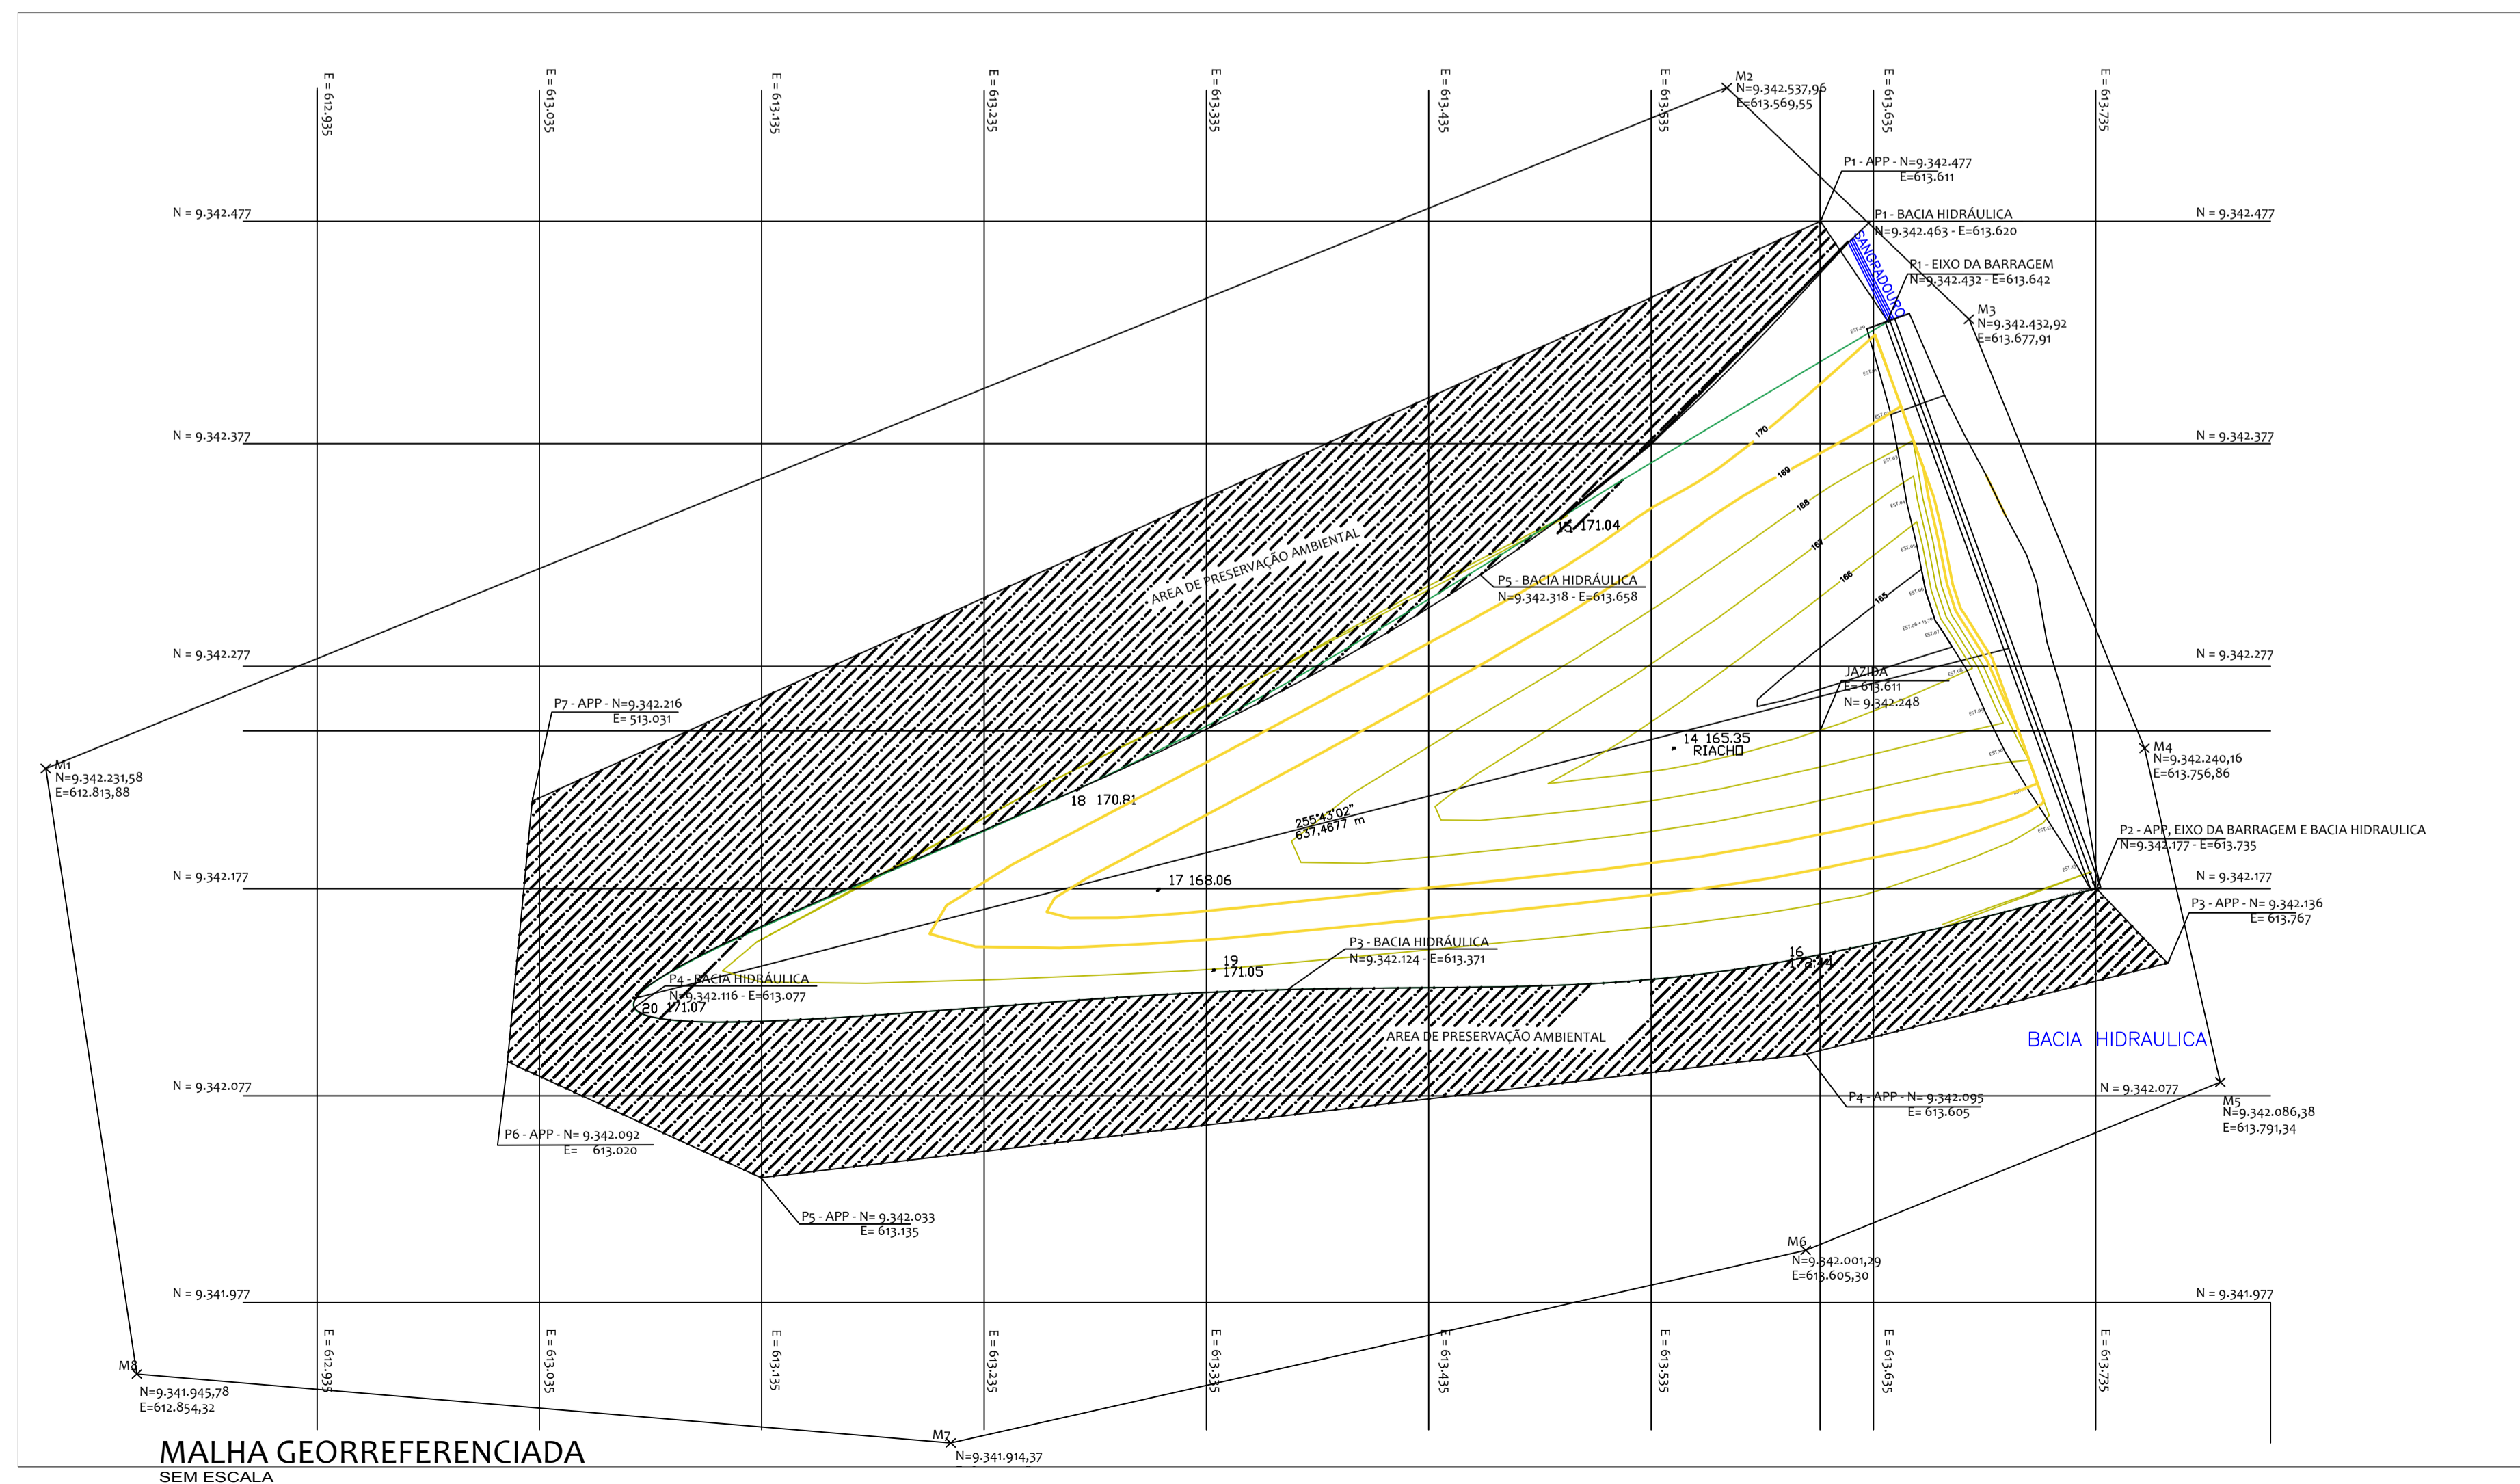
E = 612.935
E = 613.035
E = 613.135
E = 613.235
E = 613.335
E = 613.435
E = 613.535
E = 613.635
E = 613.735

M2
N=9.342.537,96
E=613.569,55

P1 - APP - N=9.342.477
E=613.611

P1 - BACIA HIDRÁULICA
N=9.342.463 - E=613.620

SANGRADOURO

P1 - EIXO DA BARRAGEM
N=9.342.432 - E=613.642

M3
N=9.342.432,92
E=613.677,91

N = 9.342.477
N = 9.342.477
N = 9.342.377
N = 9.342.377

170
169
168
167
166
165

15 171.04

AREA DE PRESERVAÇÃO AMBIENTAL

P5 - BACIA HIDRÁULICA
N=9.342.318 - E=613.658

N = 9.342.277
N = 9.342.277

JAZIDA
E= 613.611
N= 9.342.248

P7 - APP - N=9.342.216
E= 513.031

14 165.35
RIACHO

M4
N=9.342.240,16
E=613.756,86

M1
N=9.342.231,58
E=612.813,88

18 170.81

255°43'02"
637,4677 m

P2 - APP, EIXO DA BARRAGEM E BACIA HIDRAULICA
N=9.342.177 - E=613.735

N = 9.342.177
N = 9.342.177

17 168.06

P3 - APP - N= 9.342.136
E= 613.767

P3 - BACIA HIDRÁULICA
N=9.342.124 - E=613.371

16
173.44

19
171.05

P4 - BACIA HIDRÁULICA
N=9.342.116 - E=613.077

20 171.07

AREA DE PRESERVAÇÃO AMBIENTAL

BACIA HIDRAULICA

N = 9.342.077
N = 9.342.077

P4 - APP - N= 9.342.095
E= 613.605

M5
N=9.342.086,38
E=613.791,34

P6 - APP - N= 9.342.092
E= 613.020

P5 - APP - N= 9.342.033
E= 613.135

M6
N=9.342.001,29
E=613.605,30

N = 9.341.977
N = 9.341.977

E = 612.935
E = 613.035
E = 613.135
E = 613.235
E = 613.335
E = 613.435
E = 613.535
E = 613.635
E = 613.735

M8
N=9.341.945,78
E=612.854,32

M7
N=9.341.914,37

MALHA GEORREFERENCIADA
SEM ESCALA